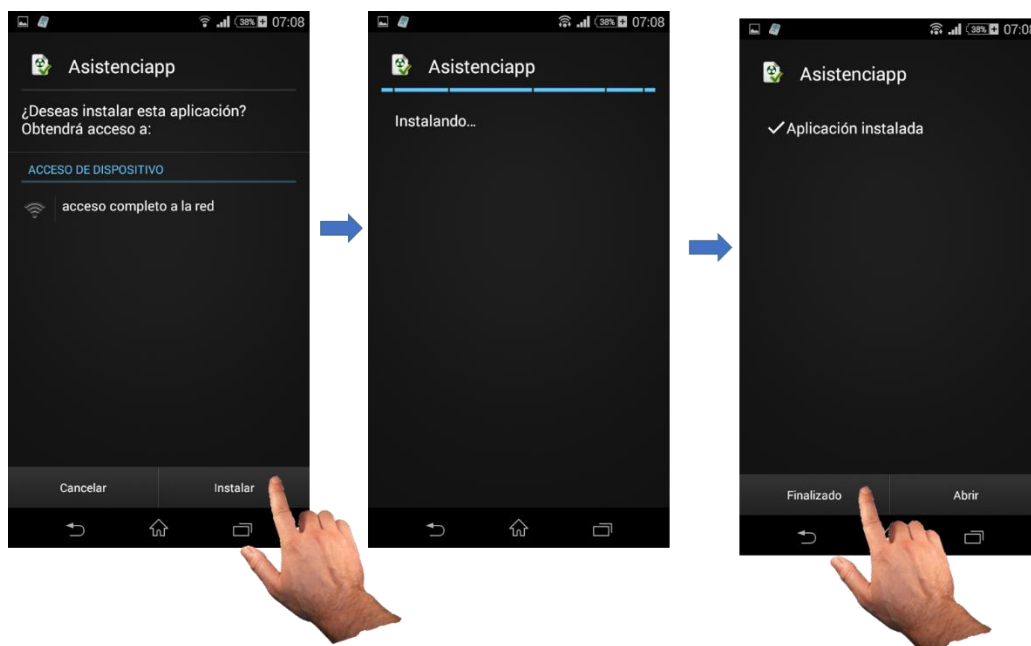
38% 07:08

Asistenciapp

¿Deseas instalar esta aplicación? Obtendrá acceso a:

ACCESO DE DISPOSITIVO

acceso completo a la red

Cancelar

Instalar

38% 07:08

Asistenciapp

Instalando...

38% 07:08

Asistenciapp

✓Aplicación instalada

Finalizado

Abrir